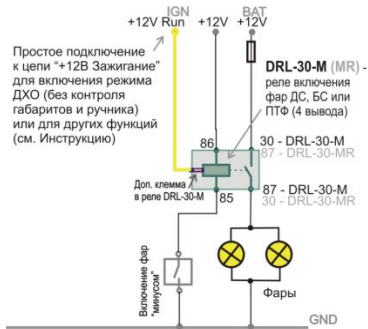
IGN
+12V Run
+12V
BAT
+12V

Простое подключение к цепи "+12В Зажигание" для включения режима ДХО (без контроля габаритов и ручника) или для других функций (см. Инструкцию)

DRL-30-M (MR) - реле включения фар ДС, БС или ПТФ (4 вывода)

86
30 - DRL-30-M
87 - DRL-30-MR

Доп. клемма в реле DRL-30-M

85
87 - DRL-30-M
30 - DRL-30-MR

Включение фар "минусом"

Фары

GND